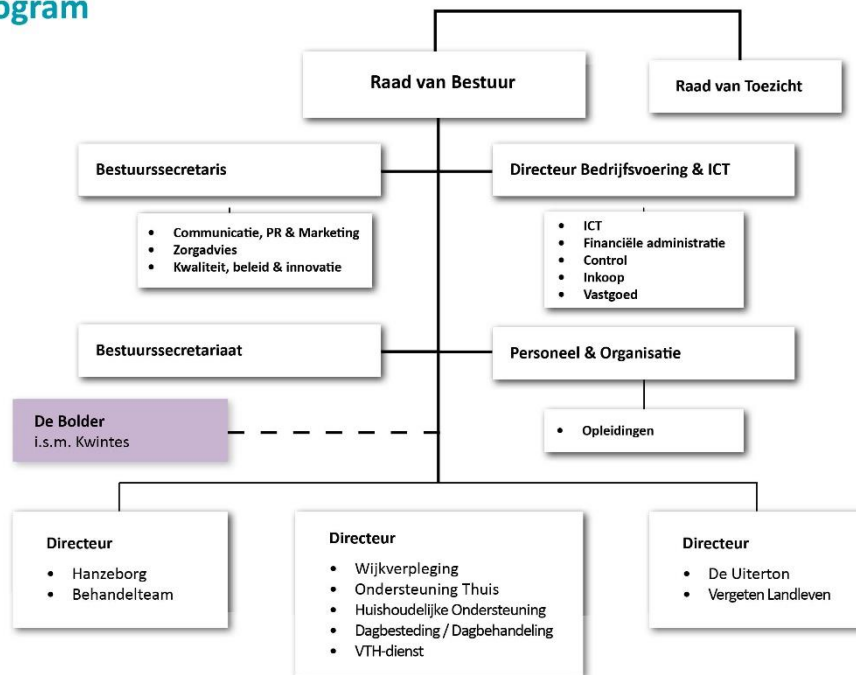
ogram

Raad van Bestuur

Raad van Toezicht

Bestuurssecretaris

- Communicatie, PR & Marketing
- Zorgadvies
- Kwaliteit, beleid & innovatie

Directeur Bedrijfsvoering & ICT

- ICT
- Financiële administratie
- Control
- Inkoop
- Vastgoed

Bestuurssecretariaat

Personeel & Organisatie

- Opleidingen

De Bolder
i.s.m. Kwintes

Directeur

- Hanzeborg
- Behandelteam

Directeur

- Wijkverpleging
- Ondersteuning Thuis
- Huishoudelijke Ondersteuning
- Dagbesteding / Dagbehandeling
- VTH-dienst

Directeur

- De Uiterton
- Vergeten Landleven